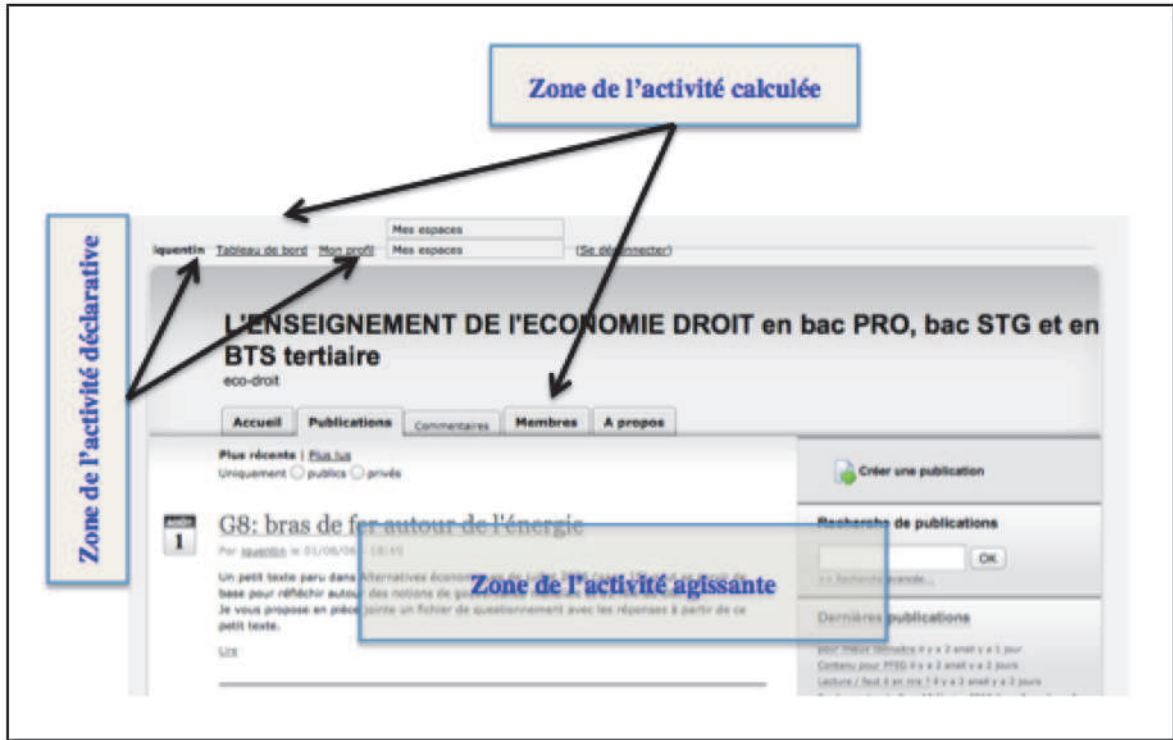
Zone de l'activité calculée

Zone de l'activité déclarative

iquentin Tableau de bord Mon profil Mes espaces Mes espaces (Se déconnecter)

L'ENSEIGNEMENT DE l'ECONOMIE DROIT en bac PRO, bac STG et en BTS tertiaire

eco-droit

Accueil Publications Commentaires Membres A propos

Plus récents | Plus lus
Uniquement publics privés

1

G8: bras de fer autour de l'énergie

Par iquentin le 01/06/06 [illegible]

Un petit texte paru dans Alternatives économiques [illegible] base pour réfléchir autour des notions de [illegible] Je vous propose en pièce jointe un fichier de questionnement avec les réponses à partir de ce petit texte.

Lire

Zone de l'activité agissante

Créer une publication

Recherche de publications

OK

>> Recherche avancée...

Dernières publications

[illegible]
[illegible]
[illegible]